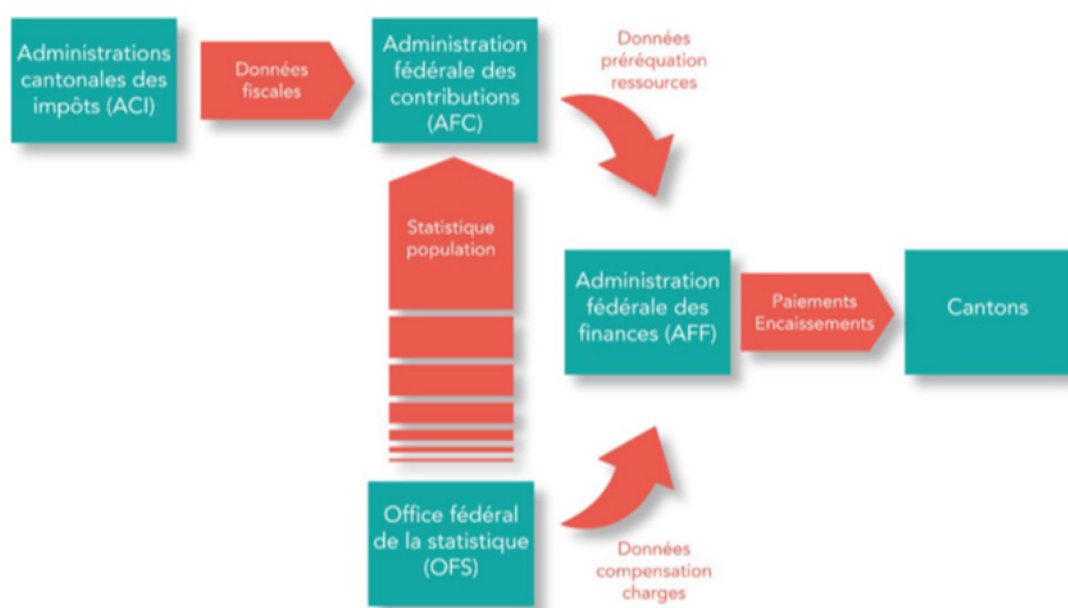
Administrations cantonales des impôts (ACI)

Données fiscales

Administration fédérale des contributions (AFC)

Données péréquation ressources

Statistique population

Administration fédérale des finances (AFF)

Paiements Encaissements

Cantons

Office fédéral de la statistique (OFS)

Données compensation charges